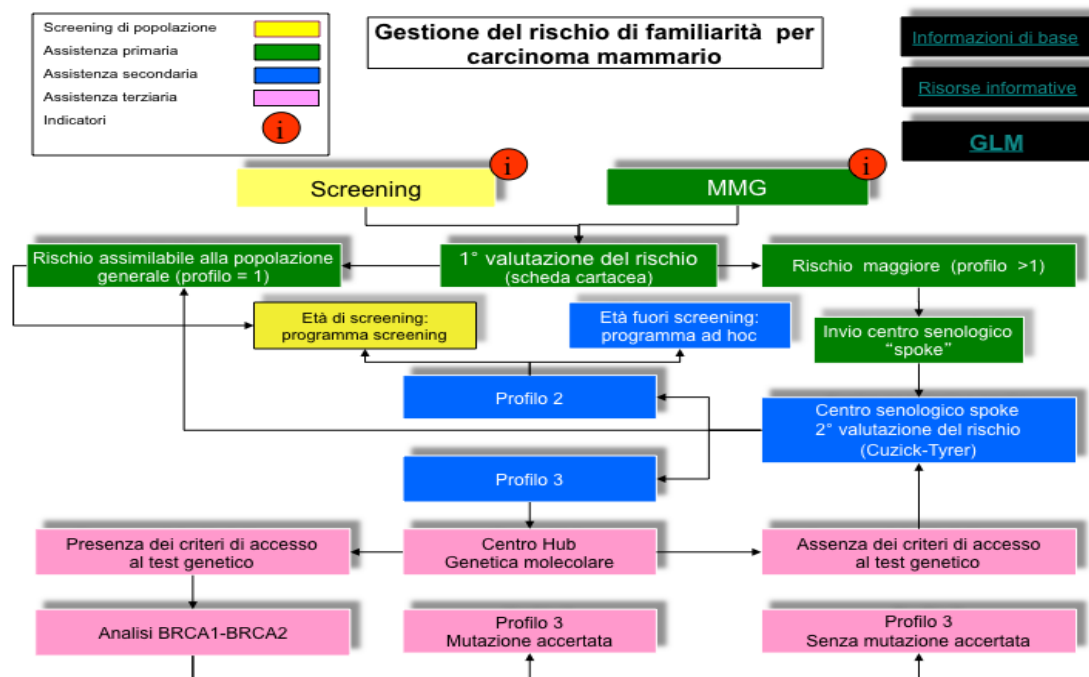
Screening di popolazione
Assistenza primaria
Assistenza secondaria
Assistenza terziaria
Indicatori
i

Gestione del rischio di familiarità per carcinoma mammario

Informazioni di base

Risorse informative

GLM

i
Screening

i
MMG

Rischio assimilabile alla popolazione generale (profilo = 1)

1° valutazione del rischio (scheda cartacea)

Rischio maggiore (profilo >1)

Età di screening: programma screening

Età fuori screening: programma ad hoc

Invio centro senologico "spoke"

Profilo 2

Centro senologico spoke 2° valutazione del rischio (Cuzick-Tyrer)

Profilo 3

Presenza dei criteri di accesso al test genetico

Centro Hub Genetica molecolare

Assenza dei criteri di accesso al test genetico

Analisi BRCA1-BRCA2

Profilo 3 Mutazione accertata

Profilo 3 Senza mutazione accertata